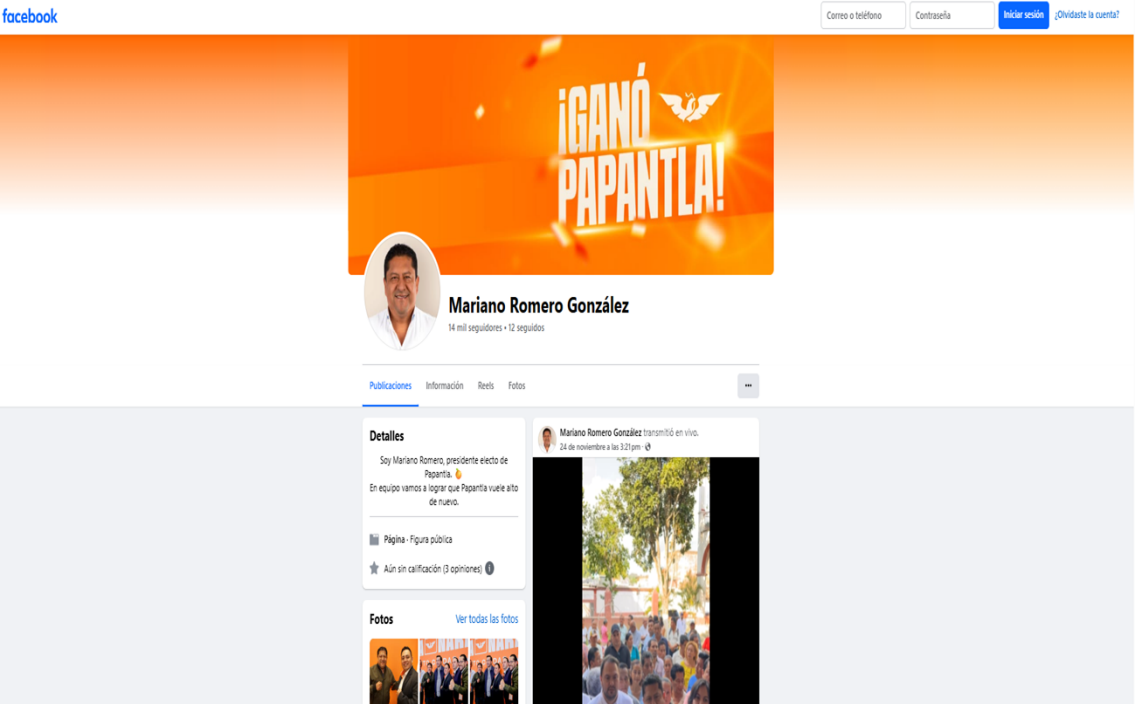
facebook

Correo o teléfono
Contraseña
Iniciar sesión
¿Olvidaste la cuenta?

¡GANÓ PAPANTLA!

Mariano Romero González
14 mil seguidores • 12 seguidos

Publicaciones
Información
Reels
Fotos
···

Detalles
Soy Mariano Romero, presidente electo de Papantla. 👌
En equipo vamos a lograr que Papantla vuele alto de nuevo.

Página · Figura pública

Aún sin calificación (3 opiniones)

Fotos
Ver todas las fotos

Mariano Romero González transmitió en vivo.
24 de noviembre a las 3:21 pm ·